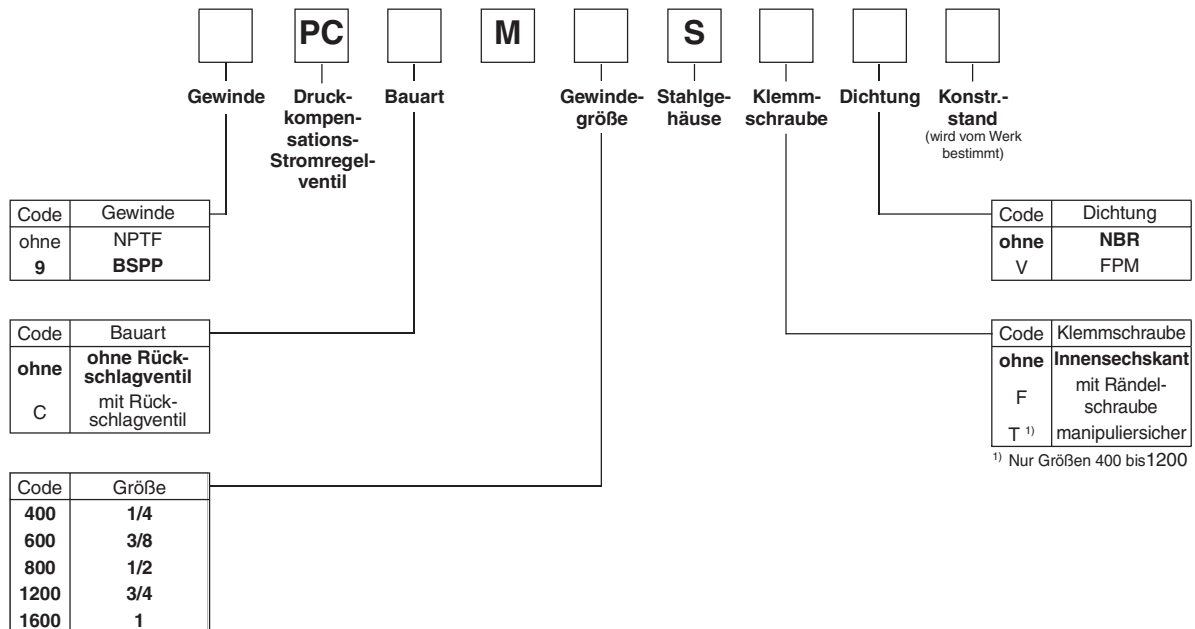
PC M S

Gewinde

Druckkompensations-Stromregelventil

Bauart

Gewindegröße

Stahlgehäuse

Klemmschraube

Dichtung

Konstr.-stand
(wird vom Werk bestimmt)

| Code | Gewinde |
|---|---|
| ohne | NPTF |
| 9 | BSPP |

| Code | Bauart |
|---|---|
| ohne | ohne Rückschlagventil |
| C | mit Rückschlagventil |

| Code | Größe |
|---|---|
| 400 | 1/4 |
| 600 | 3/8 |
| 800 | 1/2 |
| 1200 | 3/4 |
| 1600 | 1 |

| Code | Dichtung |
|---|---|
| ohne | NBR |
| V | FPM |

| Code | Klemmschraube |
|---|---|
| ohne | Innensechskant |
| F | mit Rändelschraube |
| T $^{1)}$ | manipuliersicher |

$^{1)}$ Nur Größen 400 bis 1200